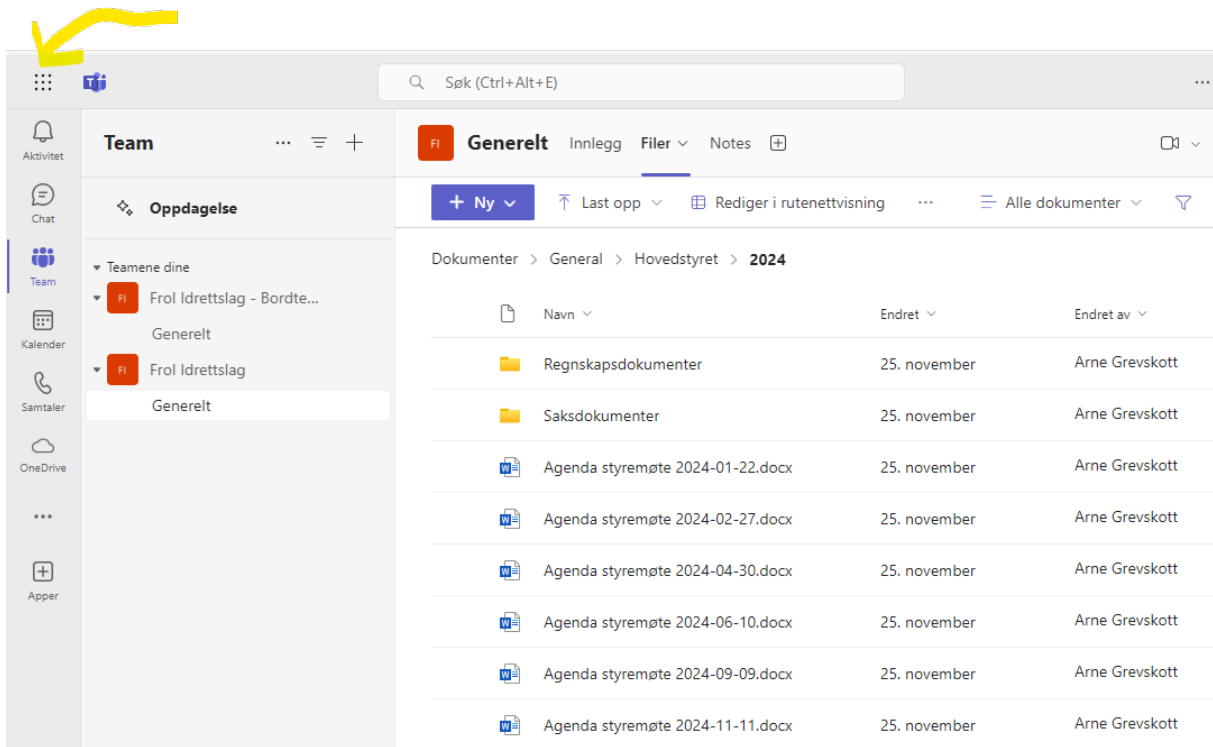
Søk (Ctrl+Alt+E)

Aktivitet
Chat
Team
Kalender
Samtaler
OneDrive
Apper

Team

Oppdagelse

Teamene dine
FI Frol Idrettslag - Bordte...
Generelt
FI Frol Idrettslag
Generelt

FI Generelt Innlegg Filer Notes

Ny
Last opp
Rediger i rutenettvisning
Alle dokumenter

Dokumenter > General > Hovedstyret > 2024

| Navn | Endret | Endret av |
|---|---|---|
| Regnskapsdokumenter | 25. november | Arne Grevskott |
| Saksdokumenter | 25. november | Arne Grevskott |
| Agenda styremøte 2024-01-22.docx | 25. november | Arne Grevskott |
| Agenda styremøte 2024-02-27.docx | 25. november | Arne Grevskott |
| Agenda styremøte 2024-04-30.docx | 25. november | Arne Grevskott |
| Agenda styremøte 2024-06-10.docx | 25. november | Arne Grevskott |
| Agenda styremøte 2024-09-09.docx | 25. november | Arne Grevskott |
| Agenda styremøte 2024-11-11.docx | 25. november | Arne Grevskott |